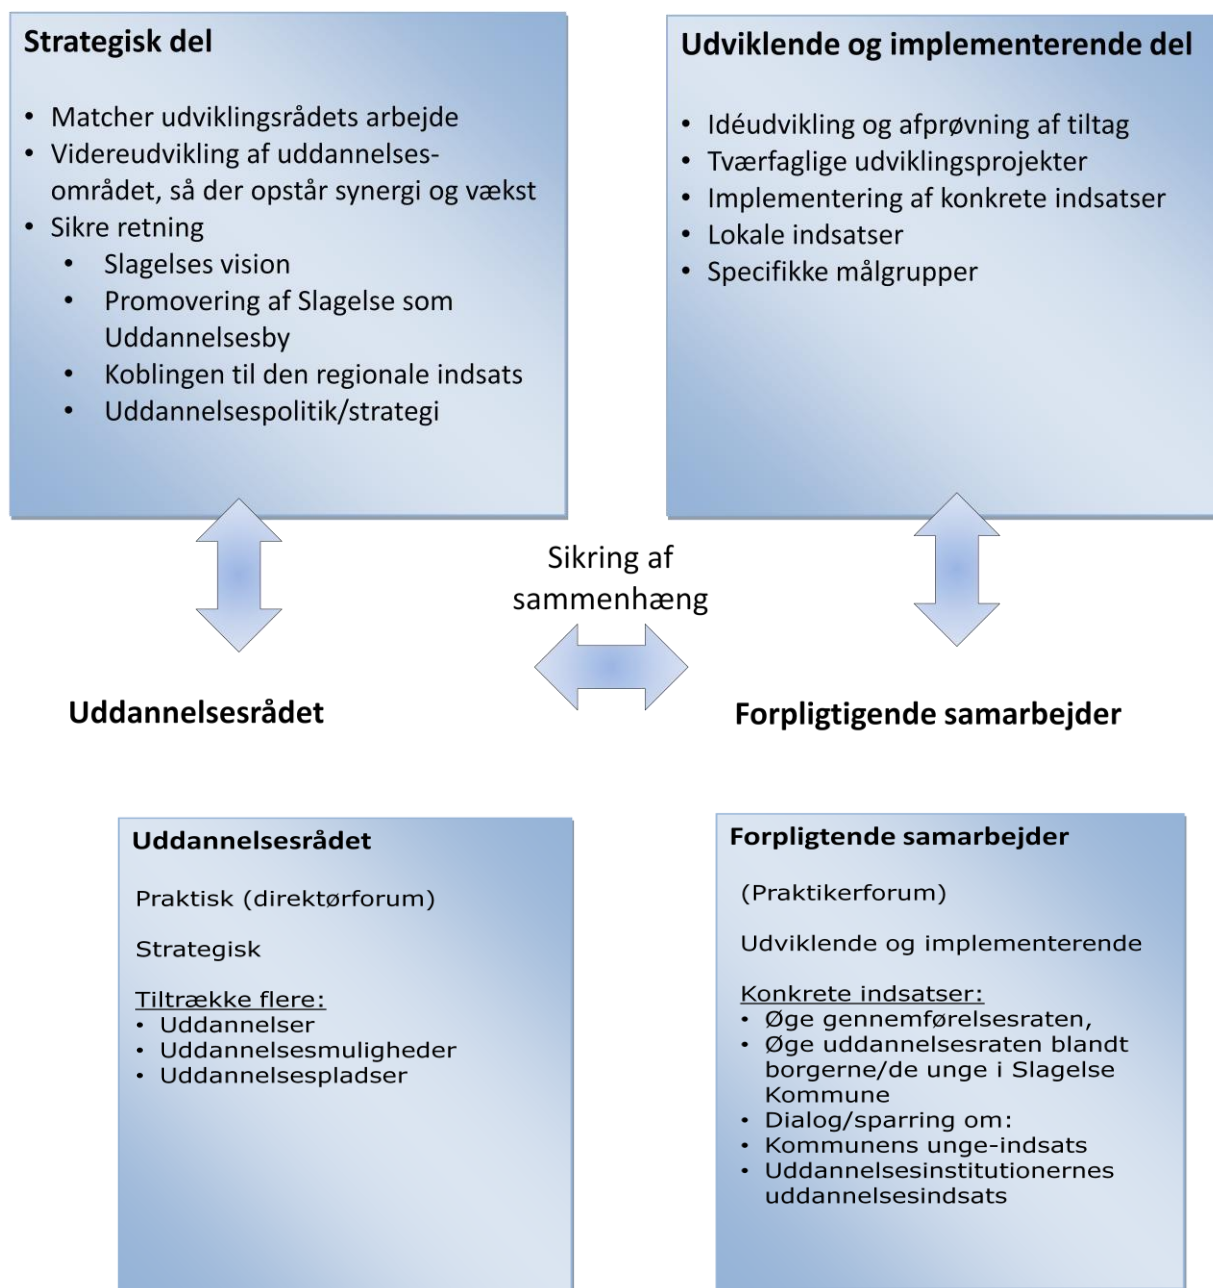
**Strategisk del**

- Matcher udviklingsrådets arbejde
- Videreudvikling af uddannelsesområdet, så der opstår synergi og vækst
- Sikre retning
  - Slagelses vision
  - Promovering af Slagelse som Uddannelsesby
  - Koblingen til den regionale indsats
  - Uddannelsespolitik/strategi

**Udviklende og implementerende del**

- Idéudvikling og afprøvning af tiltag
- Tværfaglige udviklingsprojekter
- Implementering af konkrete indsatser
- Lokale indsatser
- Specifikke målgrupper

Sikring af sammenhæng

**Uddannelsesrådet**

**Forpligtigende samarbejder**

**Uddannelsesrådet**

Praktisk (direktørforum)

Strategisk

Tiltrække flere:
- Uddannelser
- Uddannelsesmuligheder
- Uddannelsespladser

**Forpligtende samarbejder**

(Praktikerforum)

Udviklende og implementerende

Konkrete indsatser:
- Øge gennemførelsesraten,
- Øge uddannelsesraten blandt borgerne/de unge i Slagelse Kommune
- Dialog/sparring om:
- Kommunens unge-indsats
- Uddannelsesinstitutionernes uddannelsesindsats